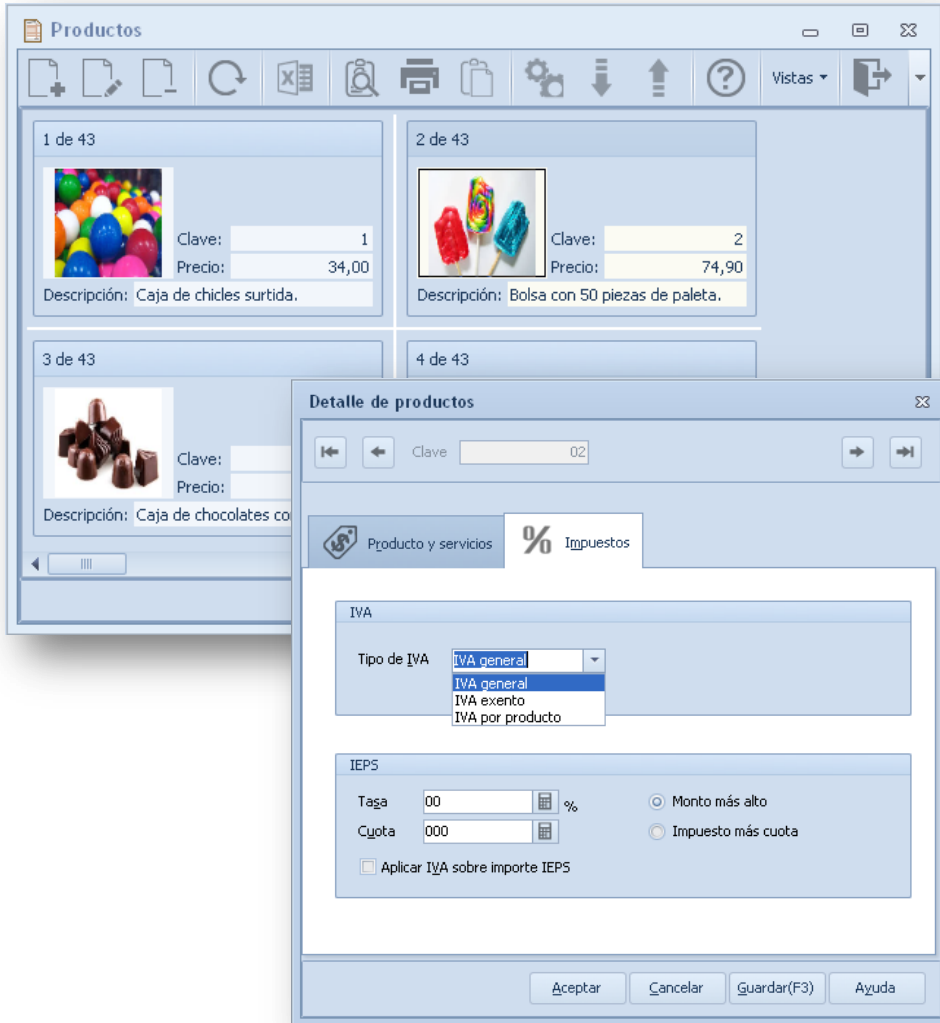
Productos

Vistas

1 de 43

Clave: 1
Precio: 34,00
Descripción: Caja de chicles surtida.

2 de 43

Clave: 2
Precio: 74,90
Descripción: Bolsa con 50 piezas de paleta.

3 de 43

Clave:
Precio:
Descripción: Caja de chocolates co

4 de 43

Detalle de productos

Clave 02

Producto y servicios

Impuestos

IVA

Tipo de IVA IVA general

IVA general
IVA exento
IVA por producto

IEPS

Tasa 00 %
Cuota 000

Monto más alto
Impuesto más cuota

Aplicar IVA sobre importe IEPS

Aceptar Cancelar Guardar(F3) Ayuda